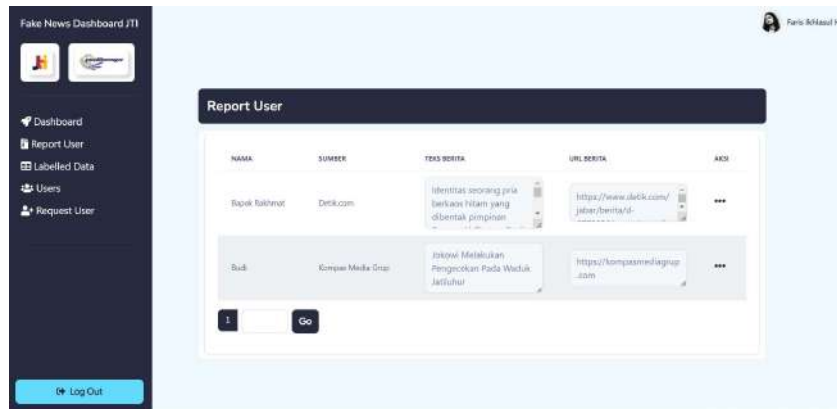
Fake News Dashboard JTI

Dashboard
Report User
Labelled Data
Users
Request User

Log Out

Faris Ikhlasul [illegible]

Report User

| NAMA | SUMBER | TEKS BERITA | URL BERITA | AKSI |
|---|---|---|---|---|
| Bapak Rakhmat | Detik.com | Identitas seorang pria berkaos hitam yang dibentak pimpinan | https://www.detik.com/jabar/berita/d- | ••• |
| Budi | Kompas Media Grup | Jokowi Melakukan Pengecekan Pada Waduk Jatiluhur | https://kompasmediagrup.com | ••• |

1 Go